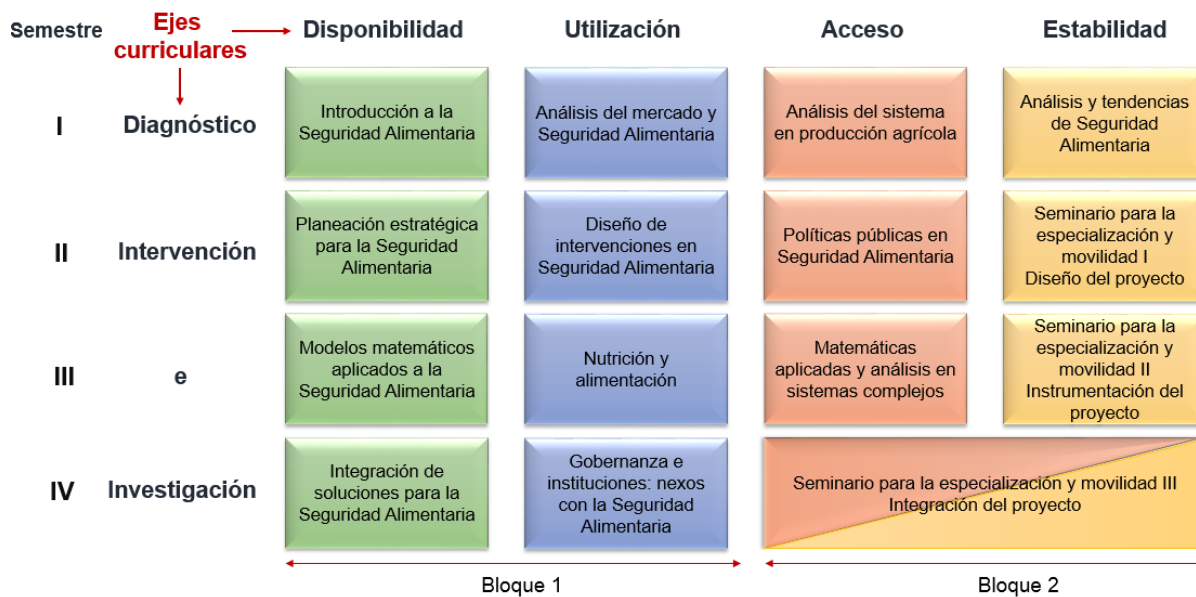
| Semestre | Ejes curriculares | Disponibilidad | Utilización | Acceso | Estabilidad |
|---|---|---|---|---|---|
| I | Diagnóstico | Introducción a la Seguridad Alimentaria | Análisis del mercado y Seguridad Alimentaria | Análisis del sistema en producción agrícola | Análisis y tendencias de Seguridad Alimentaria |
| II | Intervención | Planeación estratégica para la Seguridad Alimentaria | Diseño de intervenciones en Seguridad Alimentaria | Políticas públicas en Seguridad Alimentaria | Seminario para la especialización y movilidad I Diseño del proyecto |
| III | e | Modelos matemáticos aplicados a la Seguridad Alimentaria | Nutrición y alimentación | Matemáticas aplicadas y análisis en sistemas complejos | Seminario para la especialización y movilidad II Instrumentación del proyecto |
| IV | Investigación | Integración de soluciones para la Seguridad Alimentaria | Gobernanza e instituciones: nexos con la Seguridad Alimentaria | Seminario para la especialización y movilidad III Integración del proyecto | |

Bloque 1

Bloque 2